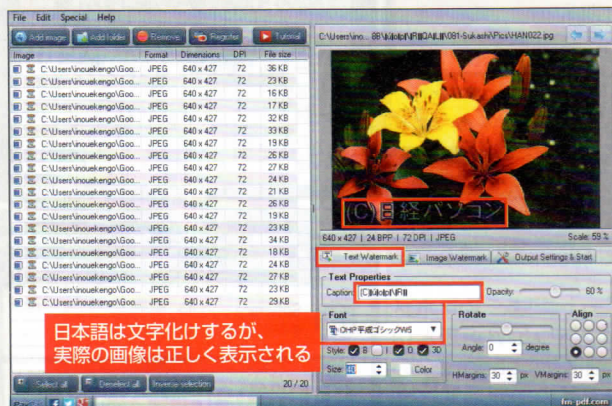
File Edit Special Help

Add image Add folder Remove Register Tutorial

| Image | Format | Dimensions | DPI | File size |
|---|---|---|---|---|
| C:\Users\inouekengo\Goo... | JPEG | 640 x 427 | 72 | 36 KB |
| C:\Users\inouekengo\Goo... | JPEG | 640 x 427 | 72 | 23 KB |
| C:\Users\inouekengo\Goo... | JPEG | 640 x 427 | 72 | 16 KB |
| C:\Users\inouekengo\Goo... | JPEG | 640 x 427 | 72 | 17 KB |
| C:\Users\inouekengo\Goo... | JPEG | 640 x 427 | 72 | 32 KB |
| C:\Users\inouekengo\Goo... | JPEG | 640 x 427 | 72 | 19 KB |
| C:\Users\inouekengo\Goo... | JPEG | 640 x 427 | 72 | 26 KB |
| C:\Users\inouekengo\Goo... | JPEG | 640 x 427 | 72 | 27 KB |
| C:\Users\inouekengo\Goo... | JPEG | 640 x 427 | 72 | 24 KB |
| C:\Users\inouekengo\Goo... | JPEG | 640 x 427 | 72 | 21 KB |
| C:\Users\inouekengo\Goo... | JPEG | 640 x 427 | 72 | 26 KB |
| C:\Users\inouekengo\Goo... | JPEG | 640 x 427 | 72 | 19 KB |
| C:\Users\inouekengo\Goo... | JPEG | 640 x 427 | 72 | 23 KB |
| C:\Users\inouekengo\Goo... | JPEG | 640 x 427 | 72 | 34 KB |
| C:\Users\inouekengo\Goo... | JPEG | 640 x 427 | 72 | 18 KB |
| C:\Users\inouekengo\Goo... | JPEG | 640 x 427 | 72 | 24 KB |
| C:\Users\inouekengo\Goo... | JPEG | 640 x 427 | 72 | 27 KB |
| C:\Users\inouekengo\Goo... | JPEG | 640 x 427 | 72 | 23 KB |
| C:\Users\inouekengo\Goo... | JPEG | 640 x 427 | 72 | 29 KB |

日本語は文字化けするが、実際の画像は正しく表示される

Select all Deselect all Inverse selection 20 / 20

C:\Users\ino... 8\Kiolpf\F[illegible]\081-Sukashi\Pics\HAN022.jpg

(C)日経パソコン

640 × 427 | 24 BPP | 72 DPI | JPEG Scale: 59 %

Text Watermark Image Watermark Output Settings & Start

Text Properties
Caption: (C)\Kiolpf\F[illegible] Opacity: 60 %

Font
HGP平成ゴシックW5
Style: B I U 3D
Size: 36 Color

Rotate
Angle: 0 degree

Align

HMargins: 30 px VMargins: 30 px

fm-pdf.com